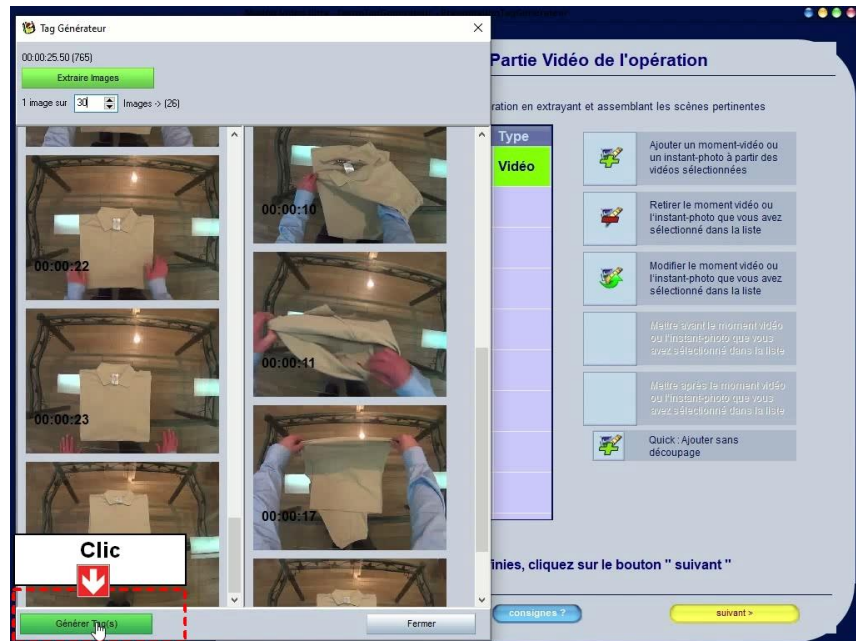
Tag Générateur

00:00:25.50 (765)

Extraire Images

1 image sur 30 Images -> (26)

00:00:22

00:00:23

00:00:10

00:00:11

00:00:17

Clic

Générer Tag(s)

Fermer

Partie Vidéo de l'opération

ration en extrayant et assemblant les scènes pertinentes

Type

Vidéo

Ajouter un moment-vidéo ou un instant-photo à partir des vidéos sélectionnées

Retirer le moment vidéo ou l'instant-photo que vous avez sélectionné dans la liste

Modifier le moment vidéo ou l'instant-photo que vous avez sélectionné dans la liste

Mettre avant le moment vidéo ou l'instant-photo que vous avez sélectionné dans la liste

Mettre après le moment vidéo ou l'instant-photo que vous avez sélectionné dans la liste

Quick : Ajouter sans découpage

inies, cliquez sur le bouton " suivant "

consignes ?

suivant >